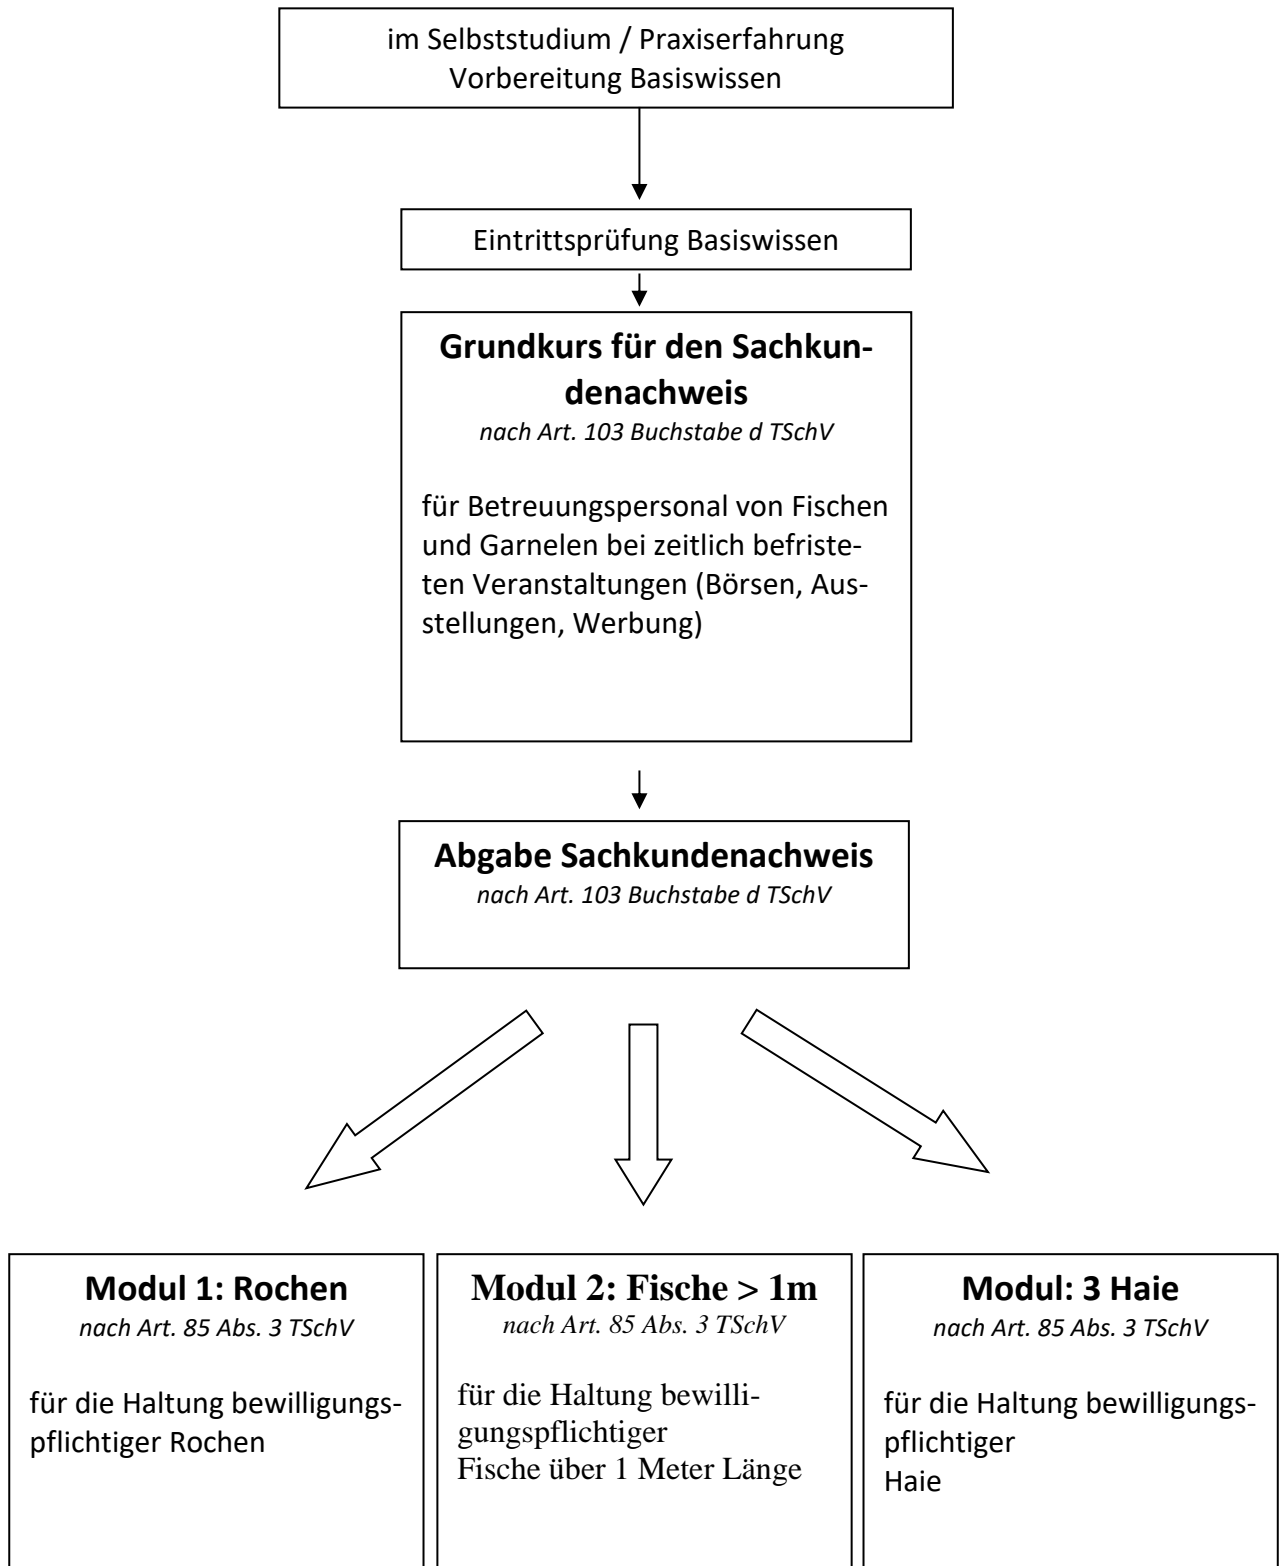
im Selbststudium / Praxiserfahrung
Vorbereitung Basiswissen

Eintrittsprüfung Basiswissen

**Grundkurs für den Sachkundenachweis**
*nach Art. 103 Buchstabe d TSchV*

für Betreuungspersonal von Fischen und Garnelen bei zeitlich befristeten Veranstaltungen (Börsen, Ausstellungen, Werbung)

**Abgabe Sachkundenachweis**
*nach Art. 103 Buchstabe d TSchV*

**Modul 1: Rochen**
*nach Art. 85 Abs. 3 TSchV*

für die Haltung bewilligungspflichtiger Rochen

**Modul 2: Fische > 1m**
*nach Art. 85 Abs. 3 TSchV*

für die Haltung bewilligungspflichtiger
Fische über 1 Meter Länge

**Modul: 3 Haie**
*nach Art. 85 Abs. 3 TSchV*

für die Haltung bewilligungspflichtiger
Haie